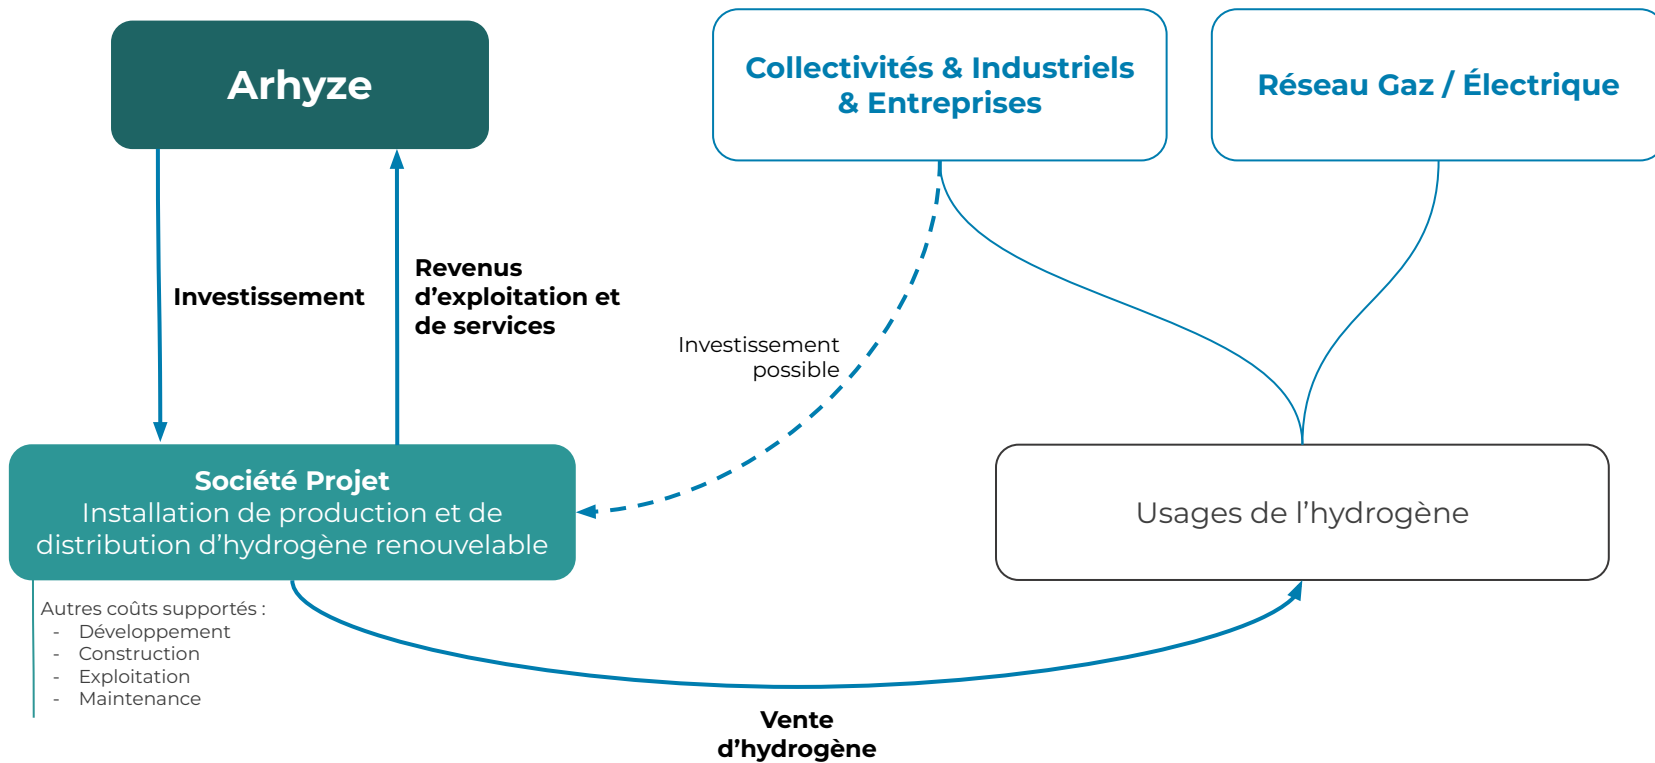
Arhyze

Collectivités & Industriels & Entreprises

Réseau Gaz / Électrique

Investissement

Revenus d'exploitation et de services

Investissement possible

Société Projet
Installation de production et de distribution d'hydrogène renouvelable

Usages de l'hydrogène

Autres coûts supportés :
- Développement
- Construction
- Exploitation
- Maintenance

Vente d'hydrogène